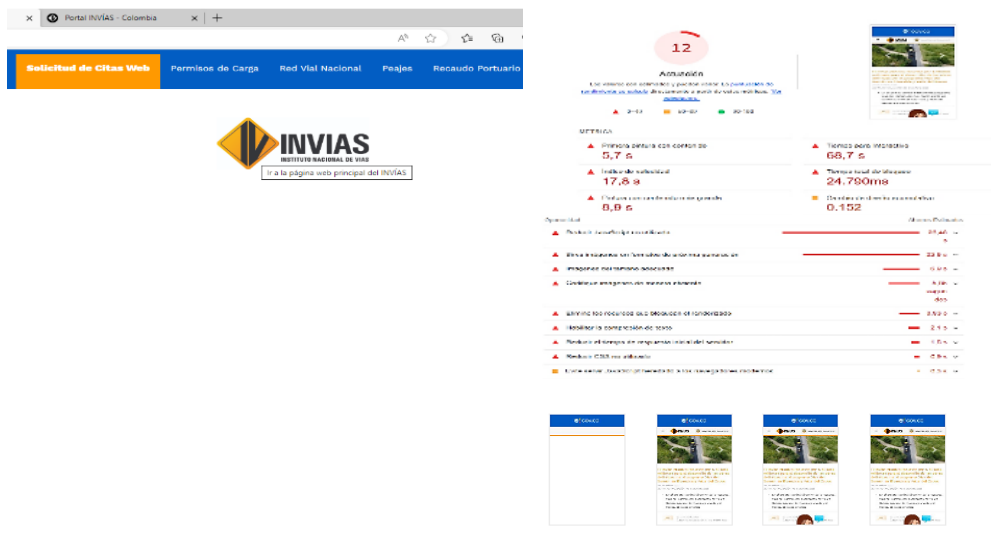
Portal INVÍAS - Colombia

Solicitud de Citas Web | Permisos de Carga | Red Vial Nacional | Peajes | Recaudo Portuario

INVIAS
INSTITUTO NACIONAL DE VÍAS

Ir a la página web principal del INVÍAS

12

Actuación

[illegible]

▲ 0–49 ■ 50–89 ● 90–100

MÉTRICAS

▲ Primera pintura con contenido
5,7 s

▲ Tiempo para interactivo
68,7 s

▲ Índice de velocidad
17,8 s

▲ Tiempo total de bloqueo
24.790ms

▲ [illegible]
8,8 s

■ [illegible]
0.152

Oportunidad

▲ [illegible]

▲ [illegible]

▲ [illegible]

▲ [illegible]

▲ Elimine los recursos que bloquean el renderizado

▲ Habilitar la compresión de texto

▲ Reducir el tiempo de respuesta inicial del servidor

▲ Reducir CSS no utilizado

■ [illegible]